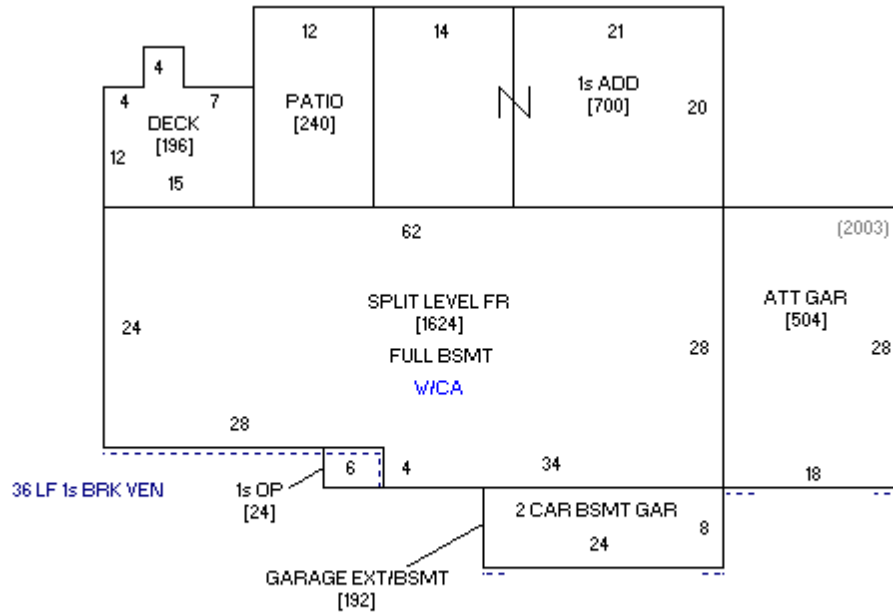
12

14

21

4

4

7

PATIO
[240]

1s ADD
[700]

20

DECK
[196]

12

15

62

(2003)

24

SPLIT LEVEL FR
[1624]

ATT GAR
[504]

28

FULL BSMT

28

W/CA

28

6

4

34

36 LF 1s BRK VEN

1s OP
[24]

18

2 CAR BSMT GAR

8

24

GARAGE EXT/BSMT
[192]